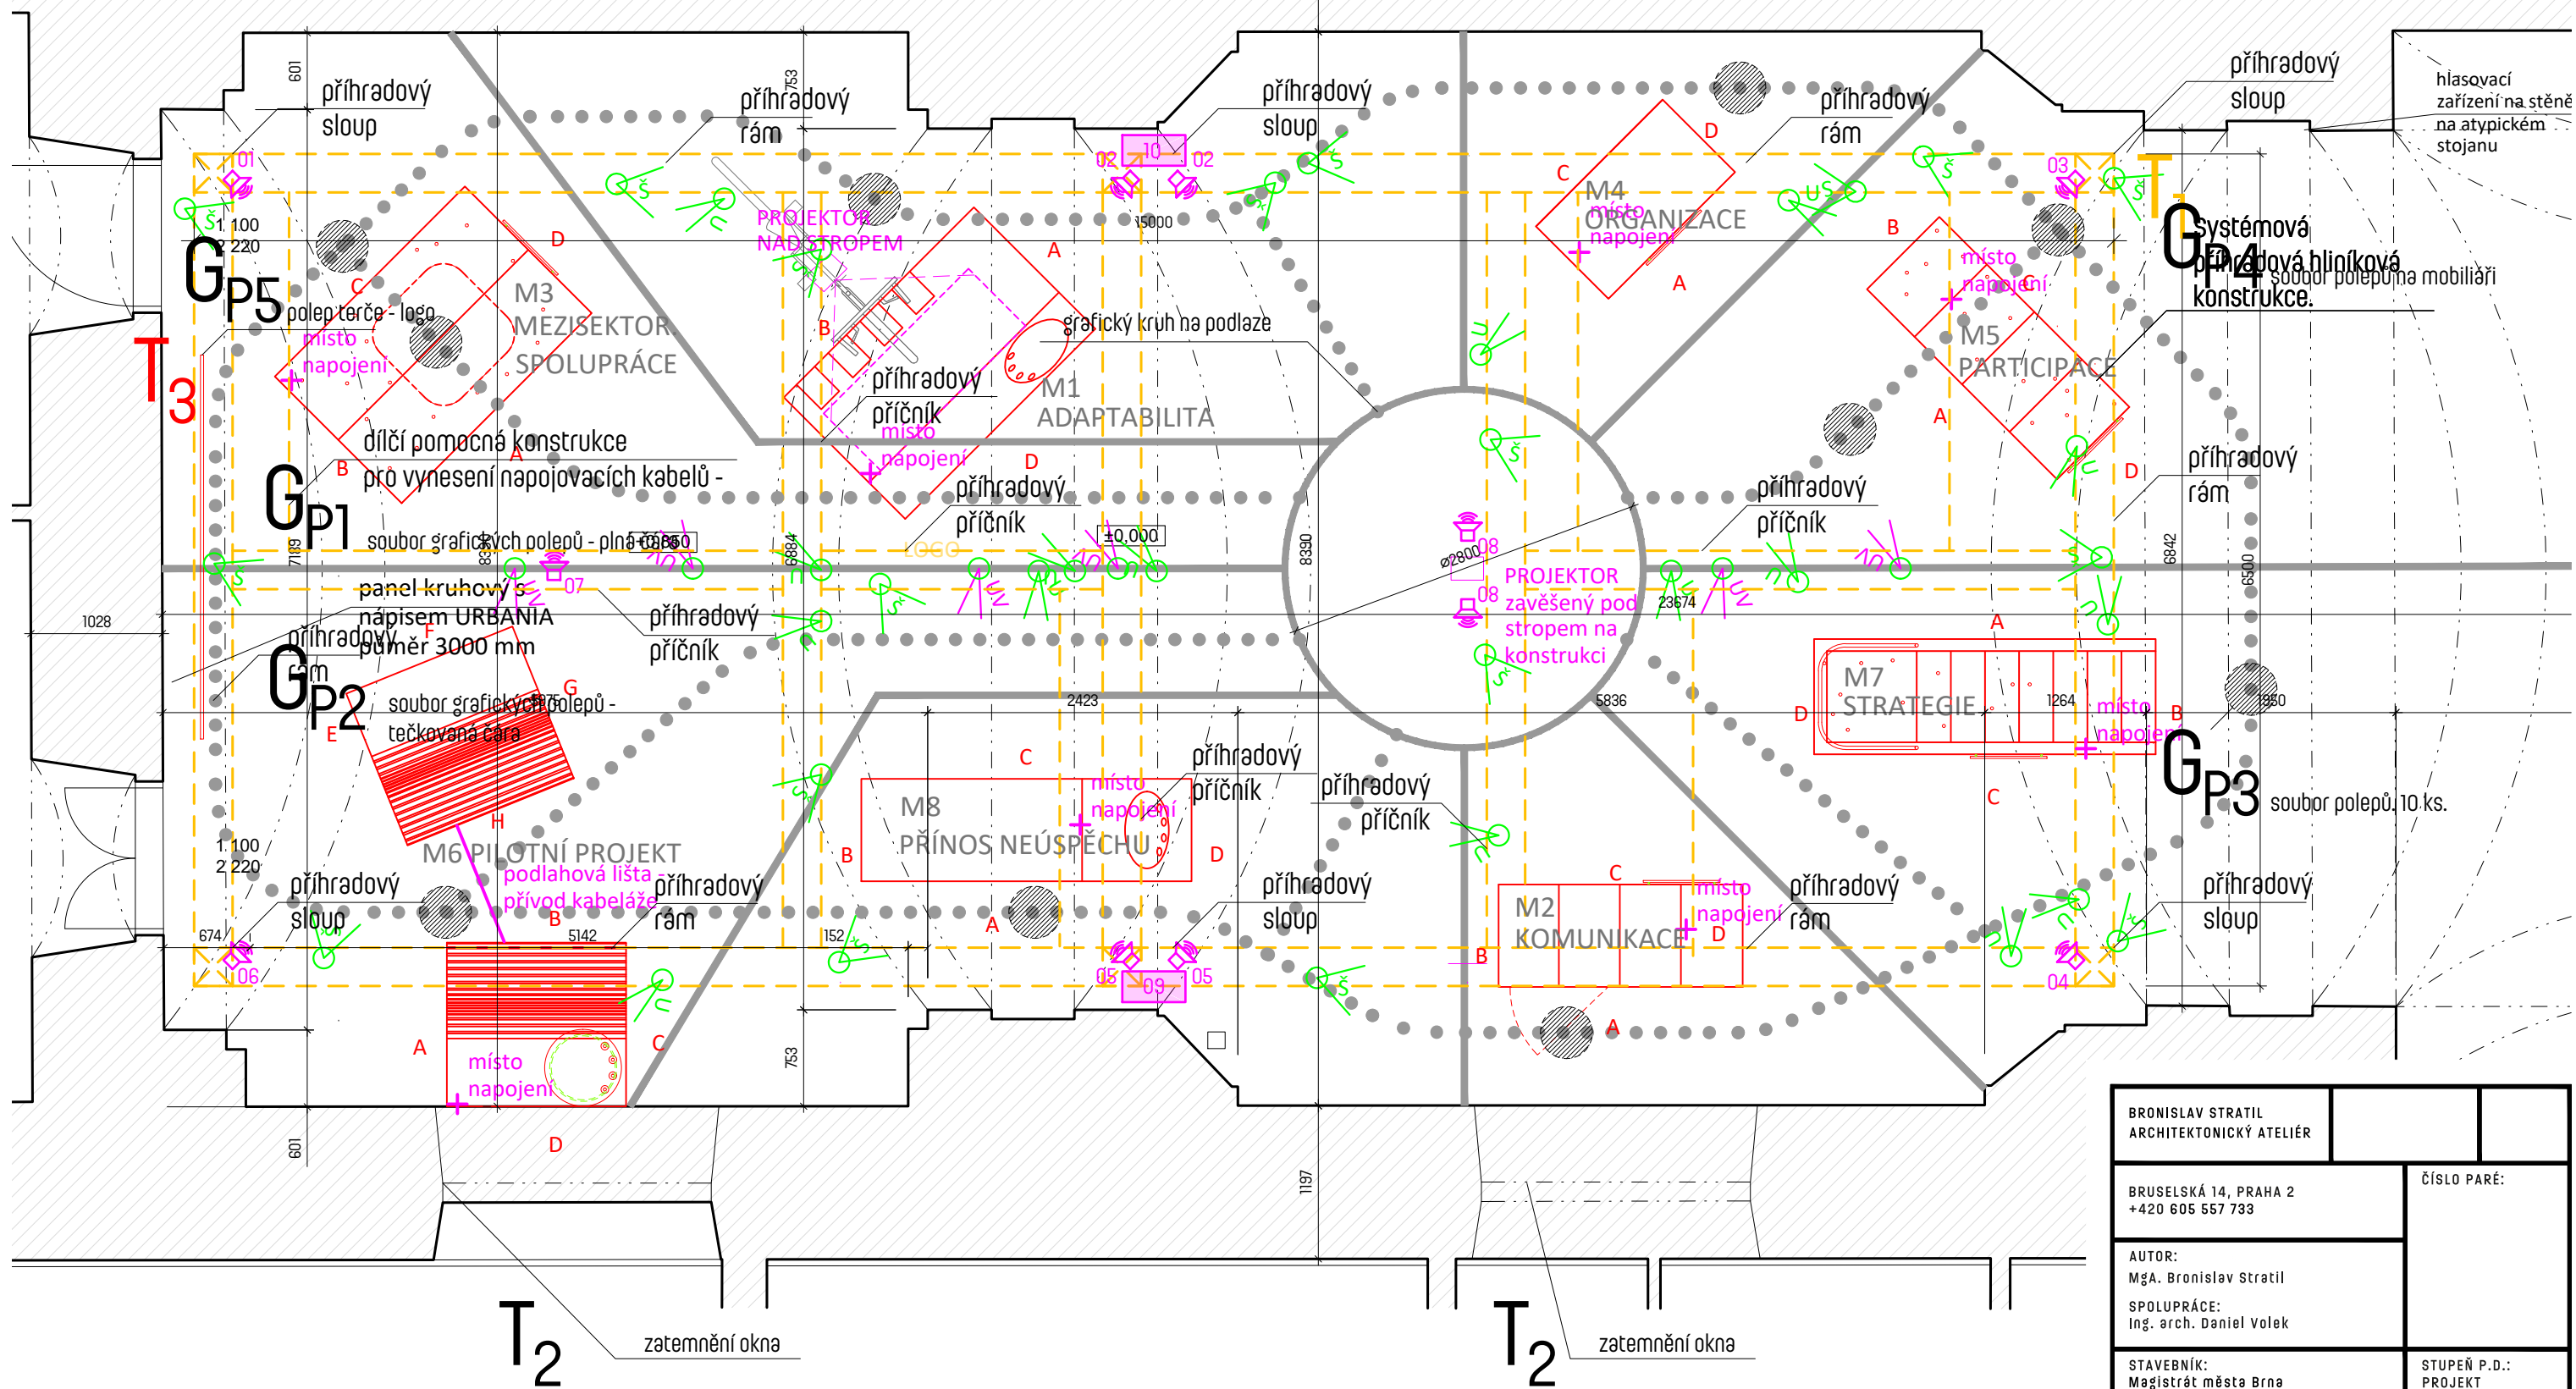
příhradový sloup
příhradový rám
příhradový sloup
příhradový rám
příhradový sloup
hlasovací zařízení na stěně na atypickém stojanu

601
753
01
02
10
02
03
1.100
2.220
$G_{P5}$
PROJEKTOR NAD STROPEM
15000
M4 ORGANIZACE
místo napojení
$T_1$
$G_{P4}$
Systémová příhradová hliníková konstrukce.
soubor polepů na mobiliáři
M3 MEZISEKTOR SPOLUPRÁCE
polep terče - logo
místo napojení
$T_3$
grafický kruh na podlaze
M1 ADAPTABILITA
místo napojení
M5 PARTICIPACE
příhradový příčník
místo napojení
dílčí pomocná konstrukce pro vynesení napojovacích kabelů -
$G_{P1}$
příhradový příčník
příhradový příčník
příhradový rám
soubor grafických polepů - plná čára
LOGO
±0,000
8390
6842
6500
7189
8350
6884
08
ø2800
PROJEKTOR zavěšený pod stropem na konstrukci
23674
07
panel kruhový s nápisem URBANIA průměr 3000 mm
příhradový příčník
1028
příhradový rám
$G_{P2}$
soubor grafických polepů - tečkovaná čára
2423
5836
M7 STRATEGIE
1264
1950
místo napojení
$G_{P3}$
soubor polepů, 10 ks.
M8 PŘÍNOS NEÚSPĚCHU
místo napojení
příhradový příčník
příhradový příčník
M6 PILOTNÍ PROJEKT
podlahová lišta - přívod kabeláže
1.100
2.220
příhradový sloup
příhradový rám
příhradový sloup
M2 KOMUNIKACE
místo napojení
příhradový rám
příhradový sloup
674
06
5142
152
05
09
05
04
místo napojení
601
753
1197
$T_2$
zatemnění okna
$T_2$
zatemnění okna

BRONISLAV STRATIL ARCHITEKTONICKÝ ATELIÉR
BRUSELSKÁ 14, PRAHA 2
+420 605 557 733
ČÍSLO PARÉ:
AUTOR:
MgA. Bronislav Stratil
SPOLUPRÁCE:
Ing. arch. Daniel Volek
STAVEBNÍK:
Magistrát města Brna
STUPEŇ P.D.:
PROJEKT